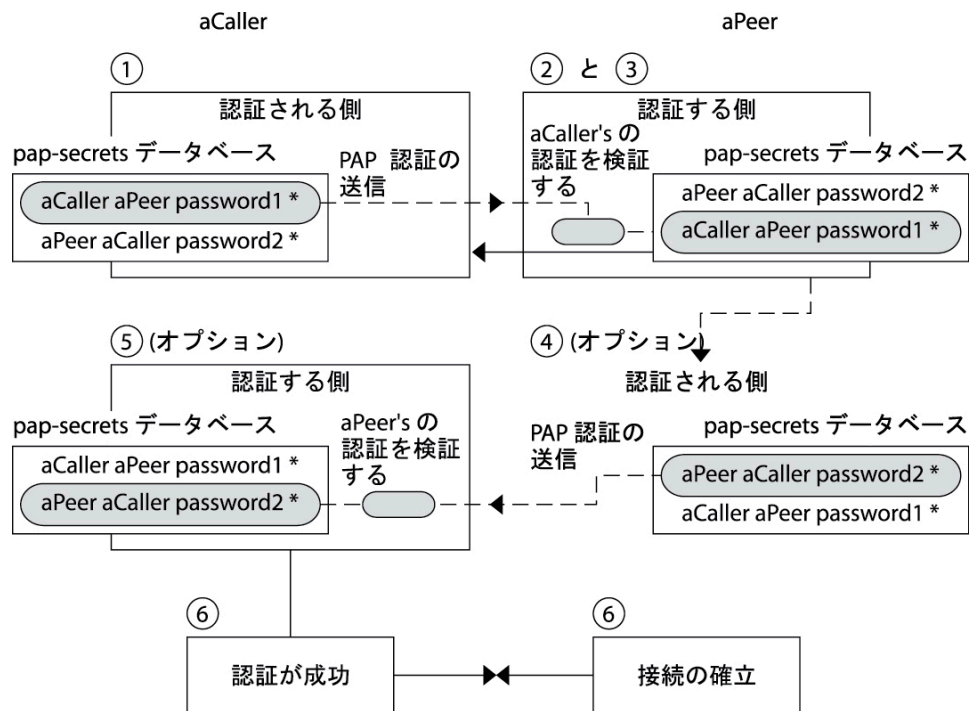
aCaller

aPeer

①

認証される側

pap-secrets データベース

aCaller aPeer password1 *

aPeer aCaller password2 *

PAP 認証の送信

② と ③

認証する側

aCaller's の認証を検証する

pap-secrets データベース

aPeer aCaller password2 *

aCaller aPeer password1 *

⑤ (オプション)

認証する側

pap-secrets データベース

aCaller aPeer password1 *

aPeer aCaller password2 *

aPeer's の認証を検証する

④ (オプション)

認証される側

PAP 認証の送信

pap-secrets データベース

aPeer aCaller password2 *

aCaller aPeer password1 *

⑥

認証が成功

⑥

接続の確立